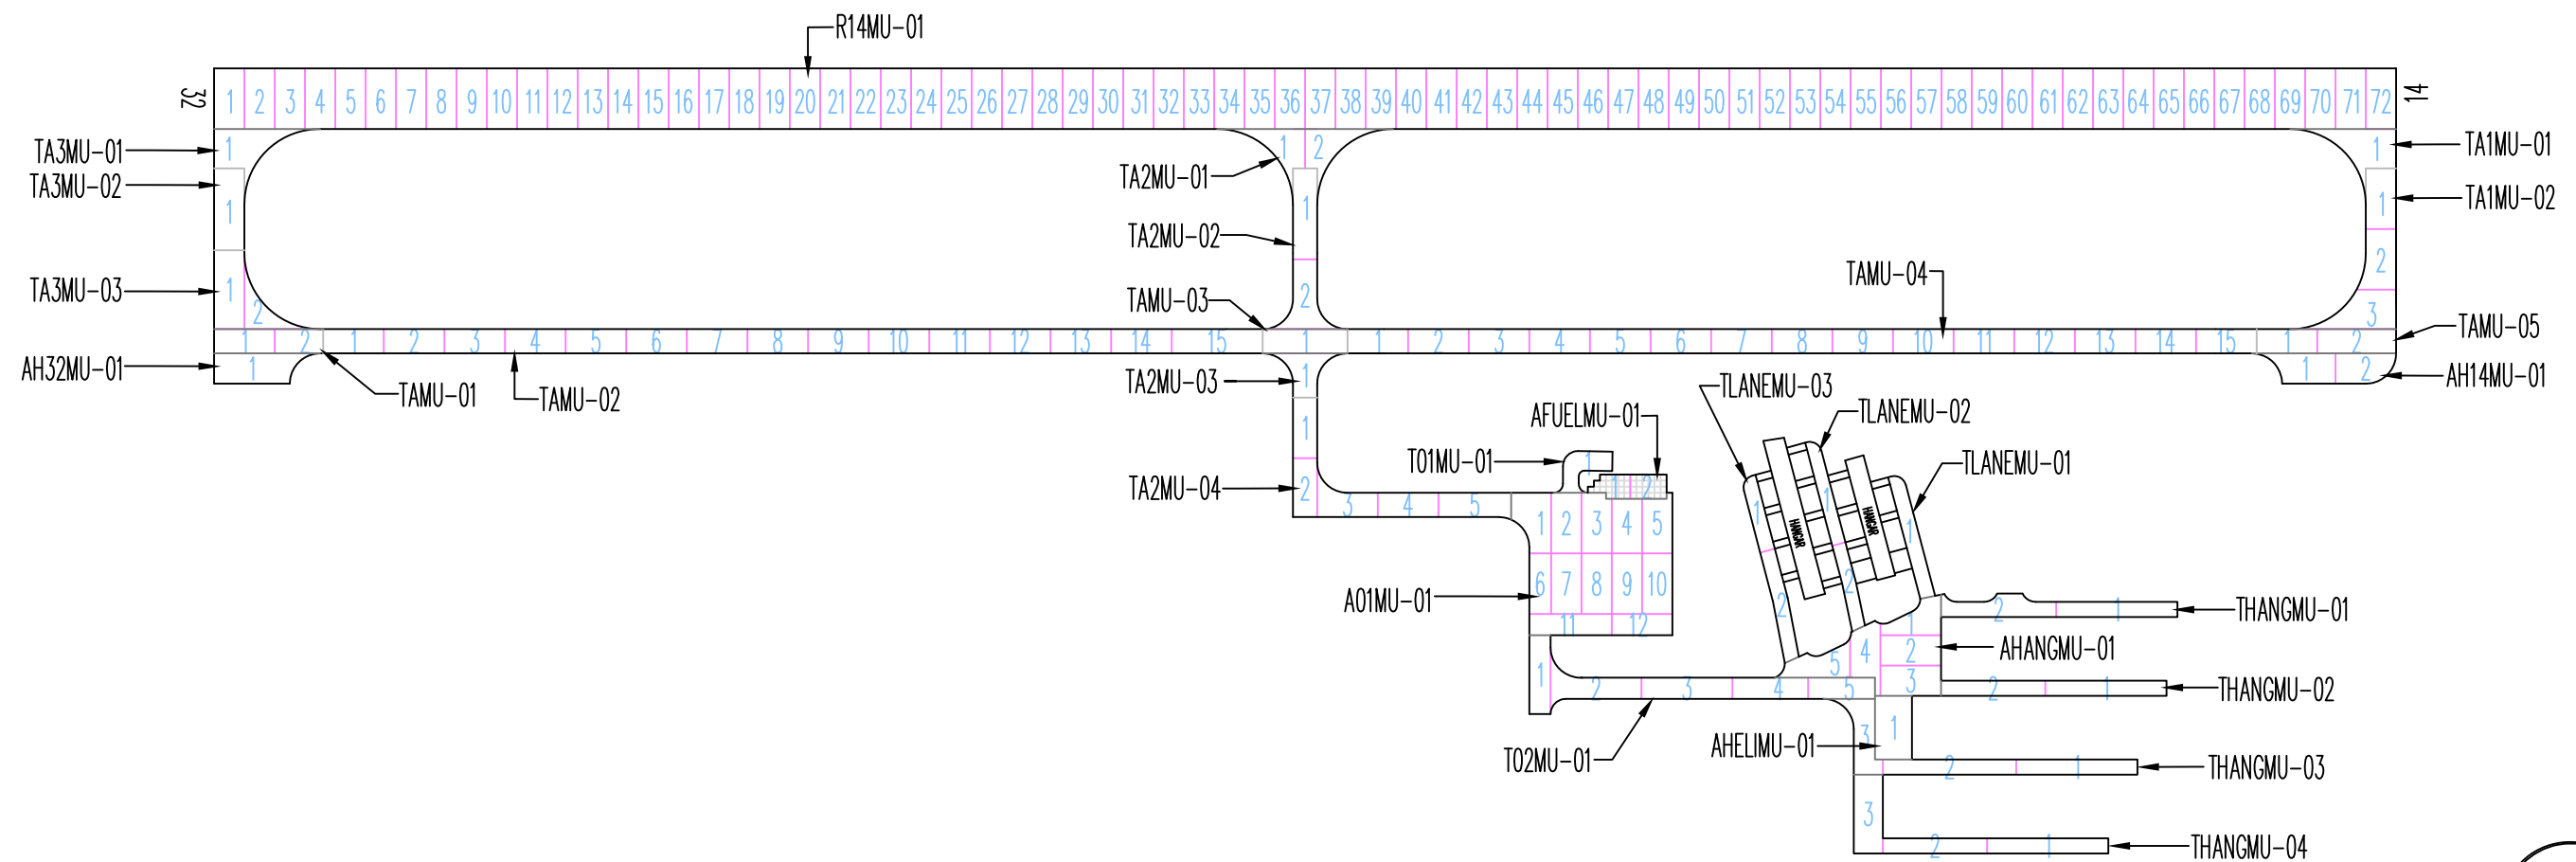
R14MU-01

32
1 2 3 4 5 6 7 8 9 10 11 12 13 14 15 16 17 18 19 20 21 22 23 24 25 26 27 28 29 30 31 32 33 34 35 36 37 38 39 40 41 42 43 44 45 46 47 48 49 50 51 52 53 54 55 56 57 58 59 60 61 62 63 64 65 66 67 68 69 70 71 72
14

TA3MU-01
TA3MU-02
TA3MU-03
AH32MU-01
TAMU-01
TAMU-02
TA2MU-01
TA2MU-02
TAMU-03
TA2MU-03
TA2MU-04
TAMU-04
TA1MU-01
TA1MU-02
TAMU-05
AH14MU-01

1 2 3 4 5 6 7 8 9 10 11 12 13 14 15
1 2 3 4 5 6 7 8 9 10 11 12 13 14 15

AFUELMU-01
T01MU-01
TLANEMU-03
TLANEMU-02
TLANEMU-01
HANGAR
HANGAR
A01MU-01
1 2 3 4 5
6 7 8 9 10
11 12
THANGMU-01
AHANGMU-01
THANGMU-02
T02MU-01
AHELIMU-01
THANGMU-03
THANGMU-04